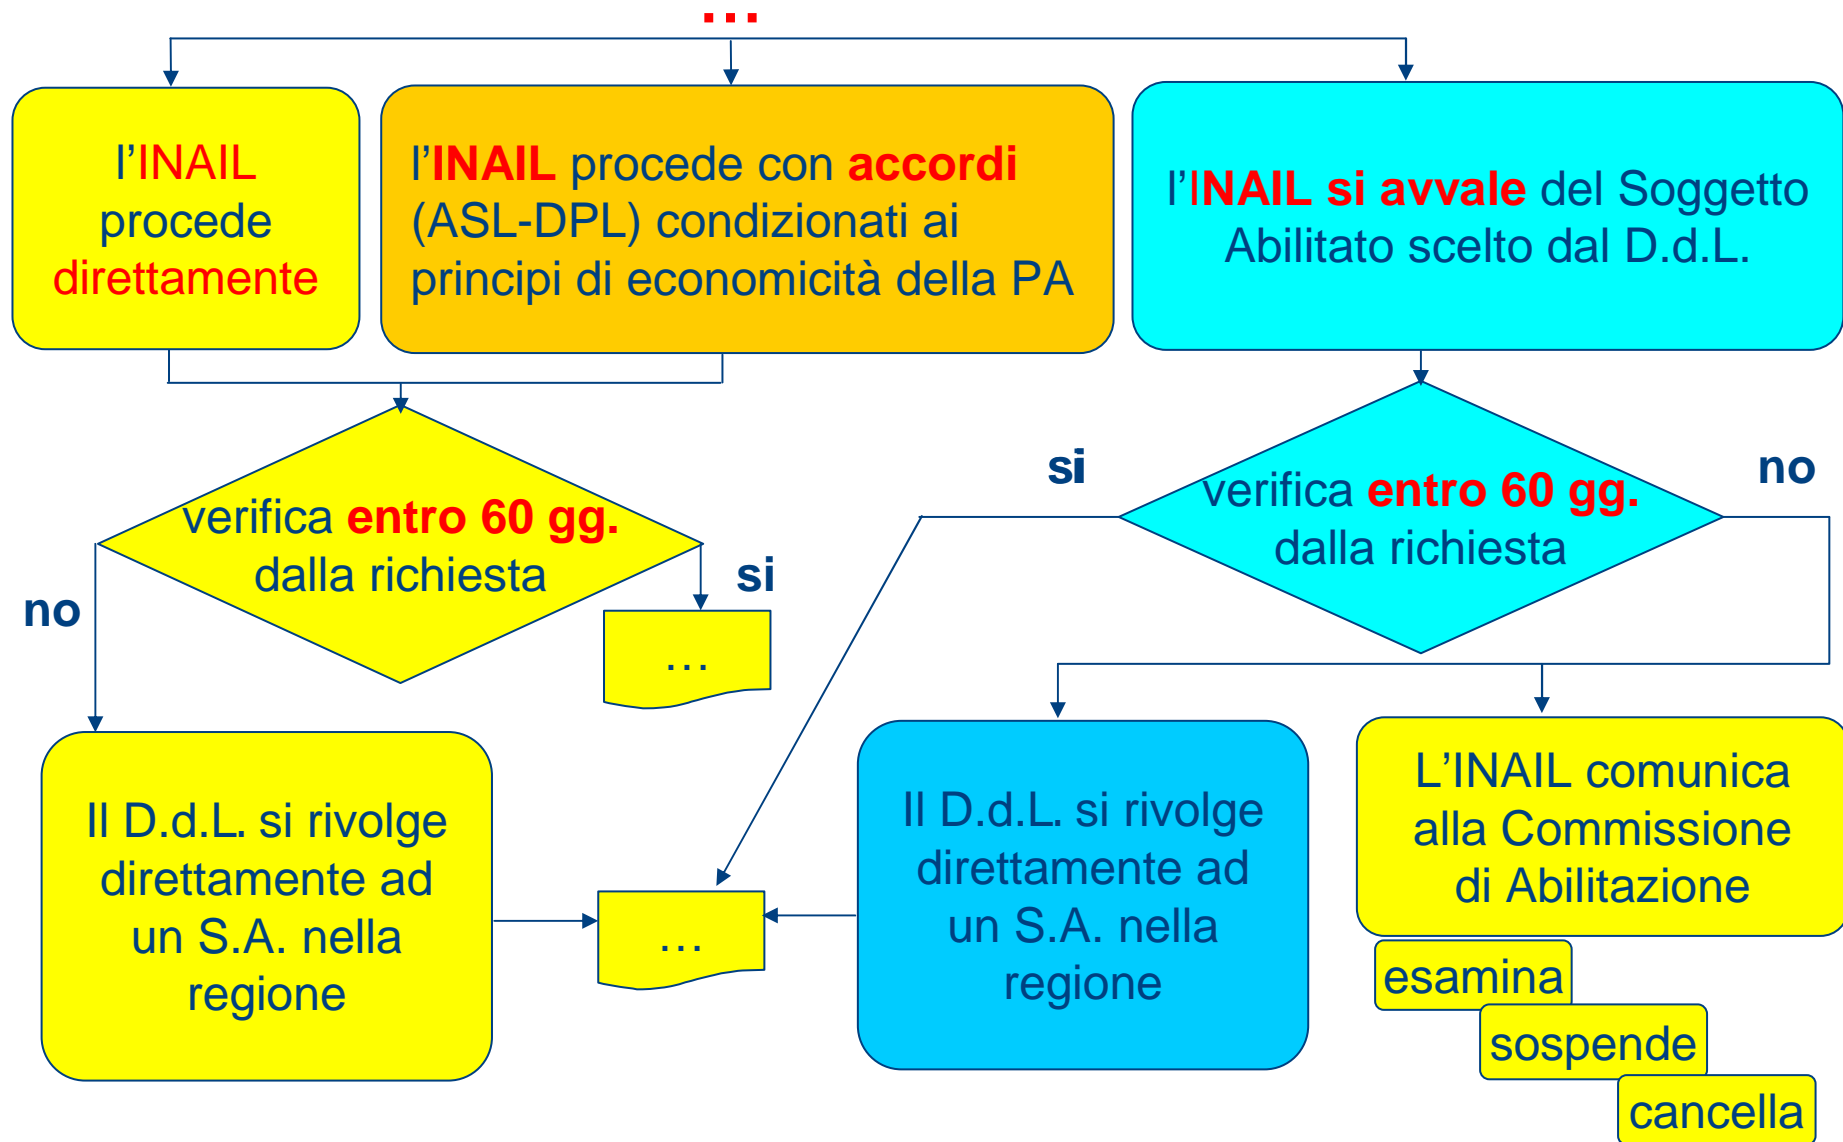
...

l'INAIL procede direttamente

l'INAIL procede con accordi (ASL-DPL) condizionati ai principi di economicità della PA

l'INAIL si avvale del Soggetto Abilitato scelto dal D.d.L.

verifica entro 60 gg. dalla richiesta

no

si

...

si

verifica entro 60 gg. dalla richiesta

no

Il D.d.L. si rivolge direttamente ad un S.A. nella regione

...

Il D.d.L. si rivolge direttamente ad un S.A. nella regione

L'INAIL comunica alla Commissione di Abilitazione

esamina

sospende

cancella